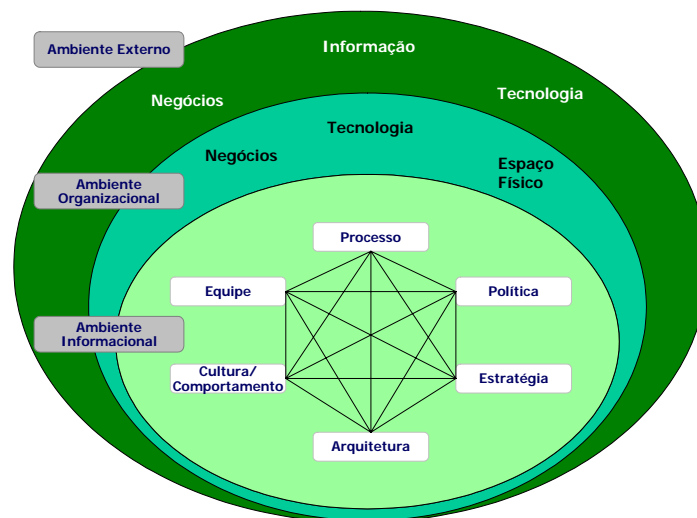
Ambiente Externo

Informação

Negócios

Tecnologia

Tecnologia

Negócios

Espaço Físico

Ambiente Organizacional

Processo

Equipe

Política

Ambiente Informacional

Cultura/ Comportamento

Estratégia

Arquitetura